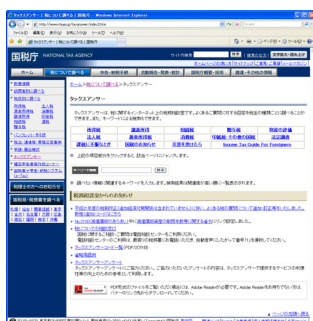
タックスアンサー｜税について調べる｜国税庁 - Windows Internet Explorer

http://www.nta.go.jp/taxanswer/index2.htm

ファイル(F) 編集(E) 表示(V) お気に入り(A) ツール(T) ヘルプ(H)

タックスアンサー｜税について調べる｜国税庁

国税庁 NATIONAL TAX AGENCY

サイト内検索 検索

English

ホーム

税について調べる

申告・納税手続

法令解釈通達・質疑応答

国税庁概要・採用

統計・その他の情報

ホーム > 税について調べる > タックスアンサー

タックスアンサー

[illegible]

所得税

源泉所得税

相続税

贈与税

財産の評価

法人税

消費税等

酒税

印紙税・その他の国税

法定調書

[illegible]

国税の納付

災害を受けた

Income Tax Guide For Foreigners

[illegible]

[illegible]

税務相談室からのお知らせ

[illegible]

PDFファイルをご覧いただくためには、Adobe Readerが必要です。

ページの先頭へ戻る